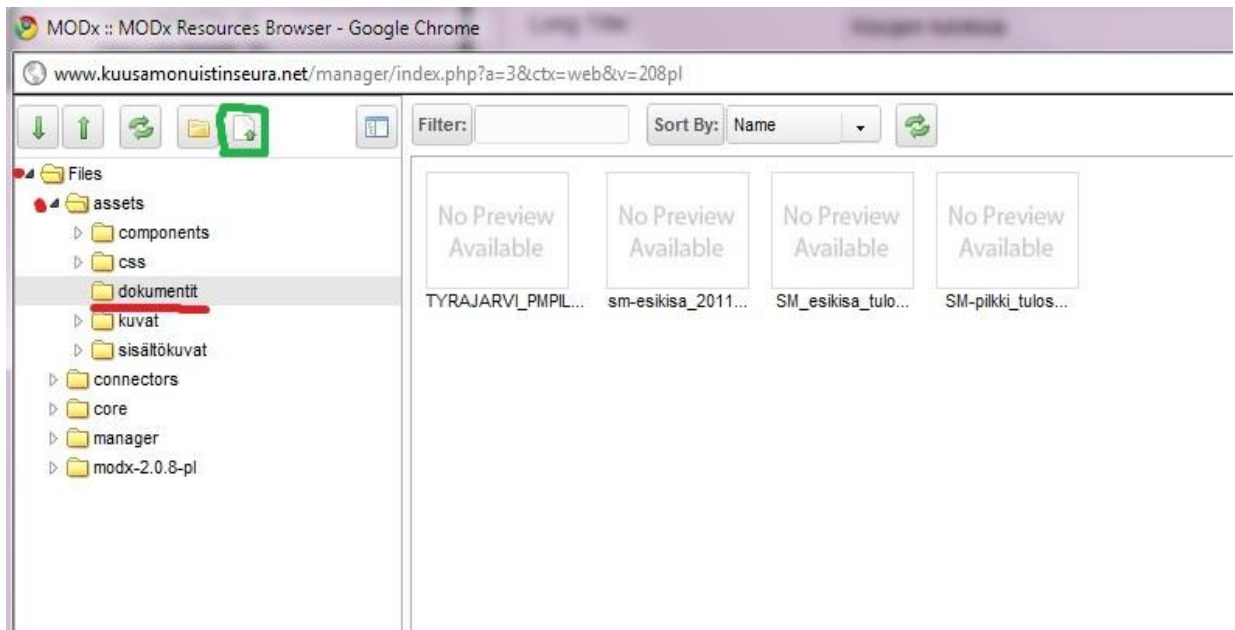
MODx :: MODx Resources Browser - Google Chrome

www.kuusamonuistinseura.net/manager/index.php?a=3&ctx=web&v=208pl

Filter:
Sort By: Name

Files
assets
components
css
dokumentit
kuvat
sisältökuvat
connectors
core
manager
modx-2.0.8-pl

No Preview Available
TYRAJARVI_PMPIL...
No Preview Available
sm-esikisa_2011...
No Preview Available
SM_esikisa_tulo...
No Preview Available
SM-pilkki_tulos...